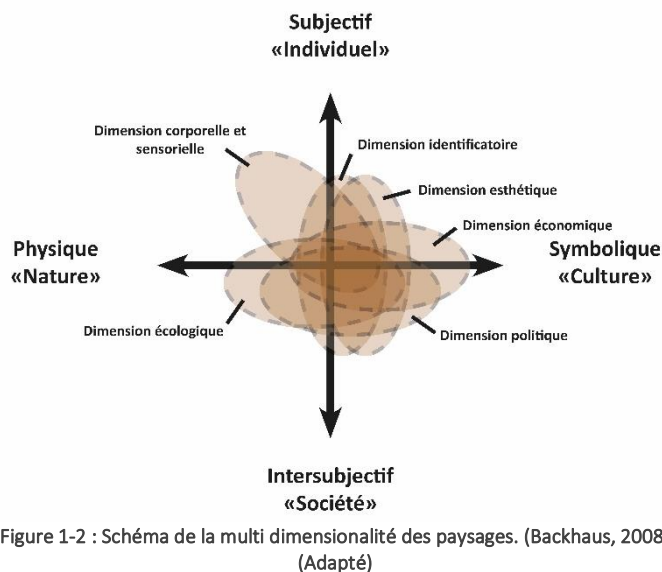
Subjectif
«Individuel»

Dimension corporelle et sensorielle

Dimension identificatoire

Dimension esthétique

Dimension économique

Physique
«Nature»

Symbolique
«Culture»

Dimension écologique

Dimension politique

Intersubjectif
«Société»

Figure 1-2 : Schéma de la multi dimensionalité des paysages. (Backhaus, 2008 (Adapté)